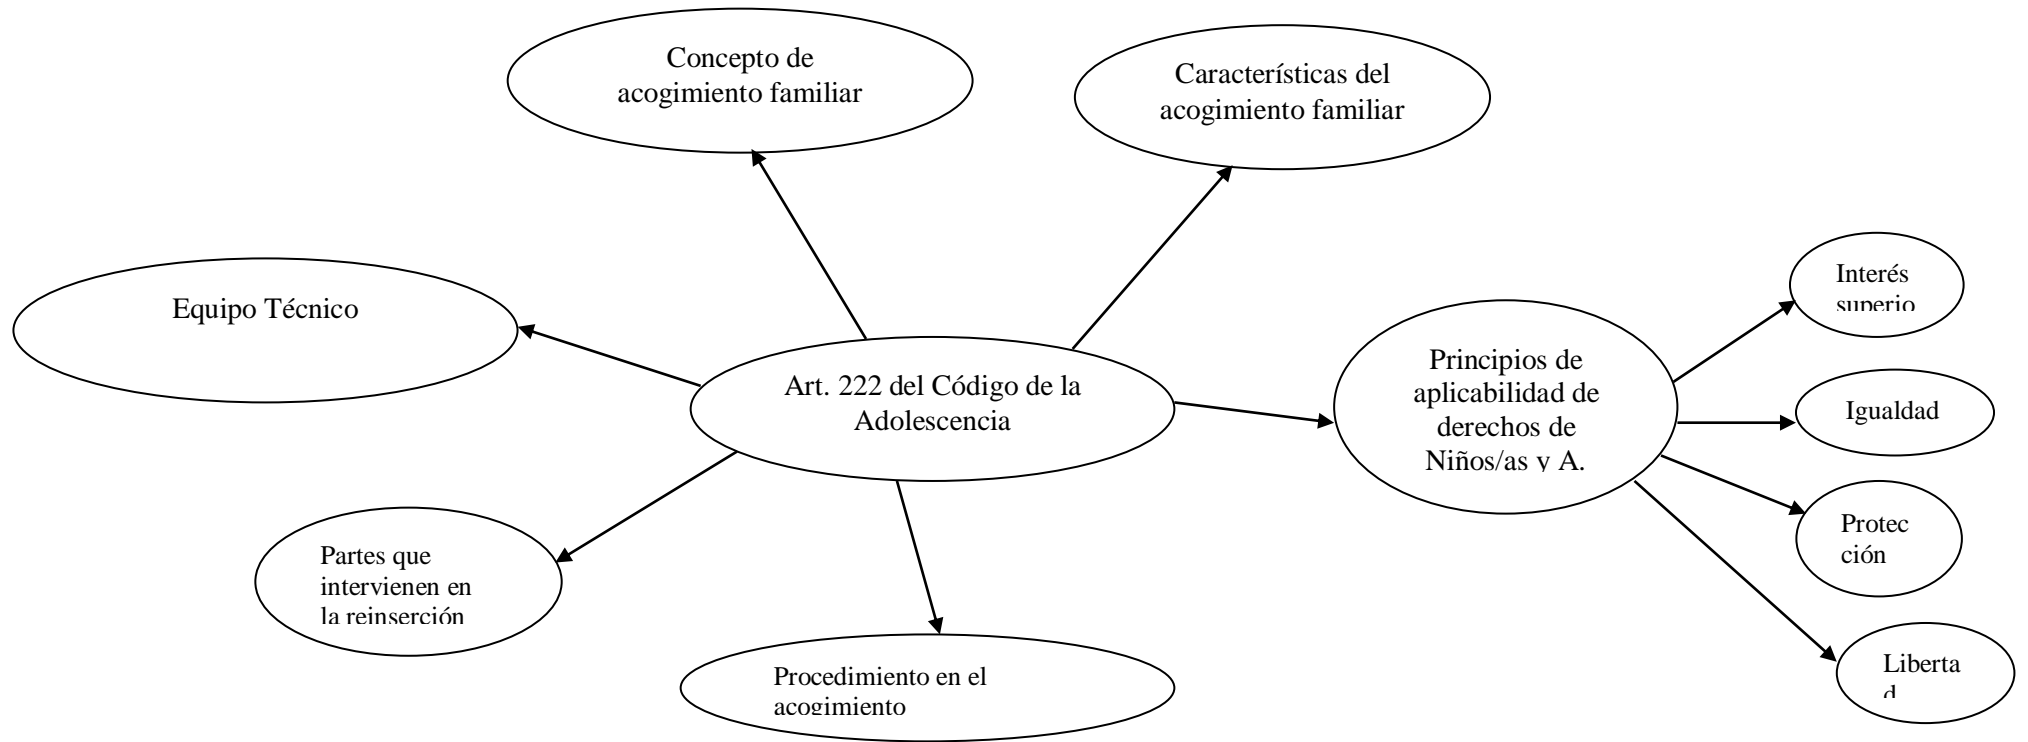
Concepto de acogimiento familiar

Características del acogimiento familiar

Equipo Técnico

Art. 222 del Código de la Adolescencia

Principios de aplicabilidad de derechos de Niños/as y A.

Interés superio

Igualdad

Protec ción

Liberta d

Partes que intervienen en la reinserción

Procedimiento en el acogimiento